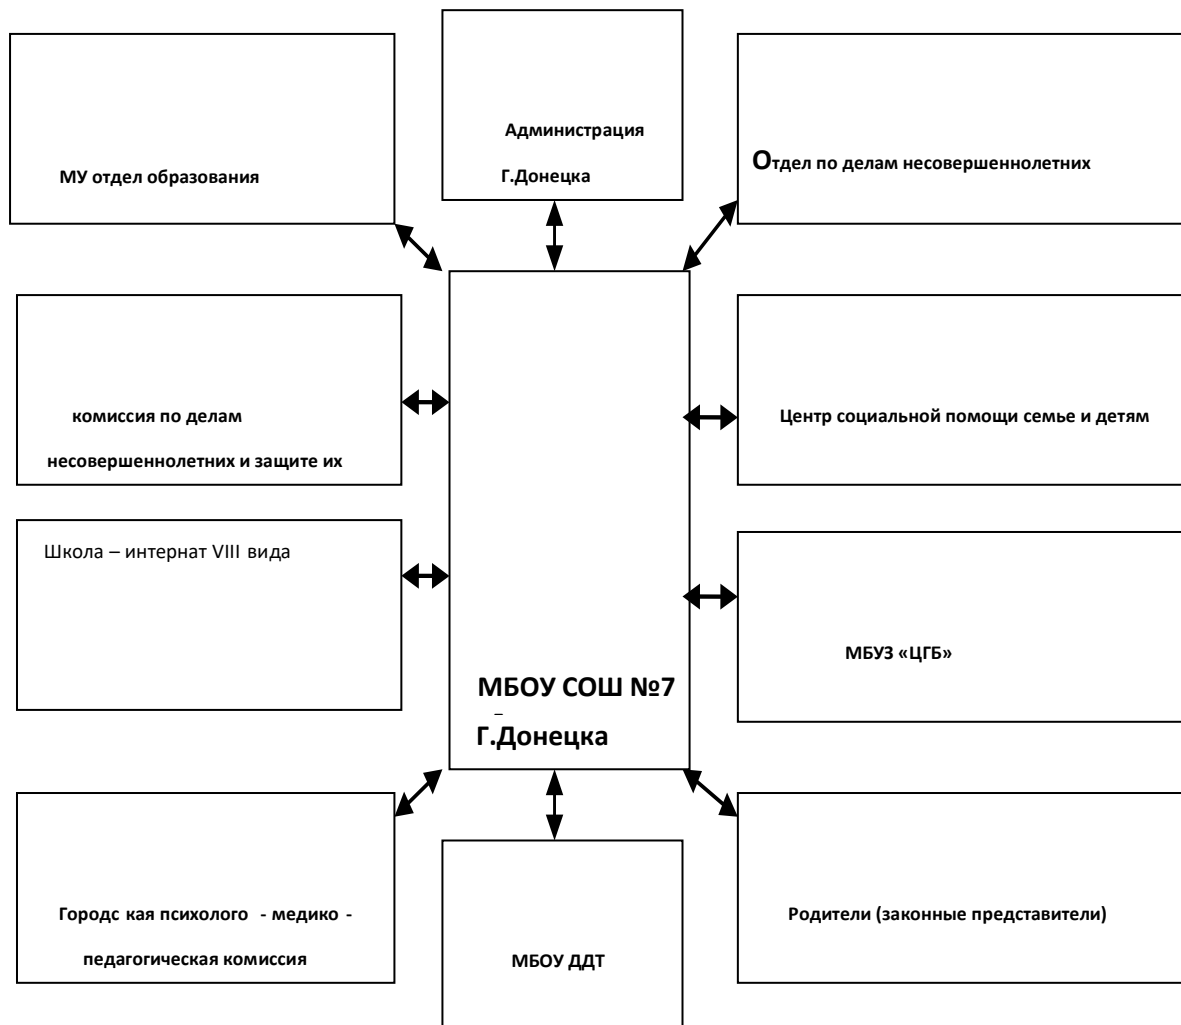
МУ отдел образования

Администрация

Г.Донецка

Отдел по делам несовершеннолетних

комиссия по делам

несовершеннолетних и защите их

Центр социальной помощи семье и детям

Школа – интернат VIII вида

МБУЗ «ЦГБ»

МБОУ СОШ №7

Г.Донецка

Городс кая психолого - медико - педагогическая комиссия

МБОУ ДДТ

Родители (законные представители)